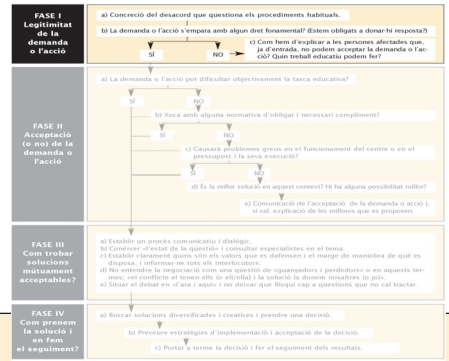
FASE I
Legitimitat de la demanda o l'acció

a) Concreció del desacord que qüestiona els procediments habituals.

b) La demanda o l'acció s'empara amb algun dret fonamental? (Estem obligats a donar-hi resposta?)

SÍ

NO

c) Com fem d'explicar a les persones afectades que, ja d'entrada, no podem acceptar la demanda o l'acció? Quin treball educatiu podem fer?

FASE II
Acceptació (o no) de la demanda o l'acció

a) La demanda o acció pot dificultar objectivament la tasca educativa?

SÍ

NO

b) Xoca amb alguna normativa d'obligat i necessari compliment?

SÍ

NO

c) Causarà problemes greus en el funcionament del centre o en el pressupost i la seva execució?

SÍ

NO

d) És la millor solució en aquest context? Hi ha alguna possibilitat millor?

e) Comunicació de l'acceptació de la demanda o acció i, si cal, explicació de les millores que es proposen.

FASE III
Com trobar solucions mútuament acceptables?

a) Establir un procés comunicatiu i dialògic.
b) Conèixer «l'estat de la qüestió» i consultar especialistes en el tema.
c) Establir clarament quins són els valors que es defensen i el marge de maniobra de què es disposa, i informar-ne tots els interlocutors.
d) No entendre la negociació com una qüestió de «guanyadors i perdedors» o en aquests termes: «el conflicte el tenen ells (o ell/ella) i la solució la donem nosaltres (o jo)».
e) Situar el debat en «l'ara i aquí» i no deixar que lliscui cap a qüestions que no cal tractar.

FASE IV
Com prenem la solució i en fem el seguiment?

a) Buscar solucions diversificades i creatives i prendre una decisió.

b) Preveure estratègies d'implementació i acceptació de la decisió.

c) Portar a terme la decisió i fer el seguiment dels resultats.